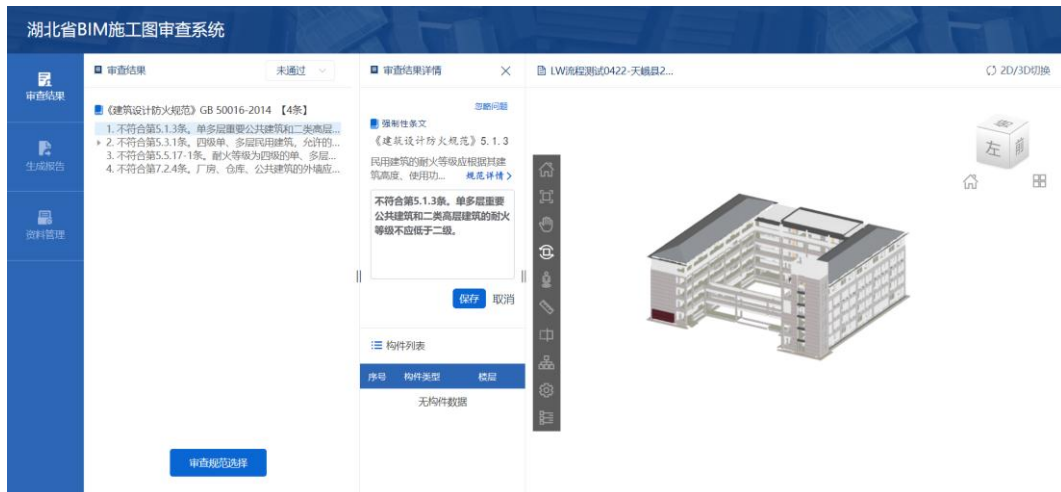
湖北省BIM施工图审查系统

审查结果

生成报告

资料管理

审查结果

未通过

《建筑设计防火规范》GB 50016-2014 【4条】

1. 不符合第5.1.3条。单多层重要公共建筑和二类高层...

2. 不符合第5.3.1条。四级单、多层民用建筑，允许的...

3. 不符合第5.5.17-1条。耐火等级为四级的单、多层...

4. 不符合第7.2.4条。厂房、仓库、公共建筑的外墙应...

审查规范选择

审查结果详情

忽略问题

强制性条文

《建筑设计防火规范》5.1.3

民用建筑的耐火等级应根据其建筑高度、使用功... 规范详情 >

不符合第5.1.3条。单多层重要公共建筑和二类高层建筑的耐火等级不应低于二级。

保存 取消

构件列表

| 序号 | 构件类型 | 楼层 |
|---|---|---|
| 无构件数据 | | |

LW流程测试0422-天械县2...

2D/3D切换

左 前